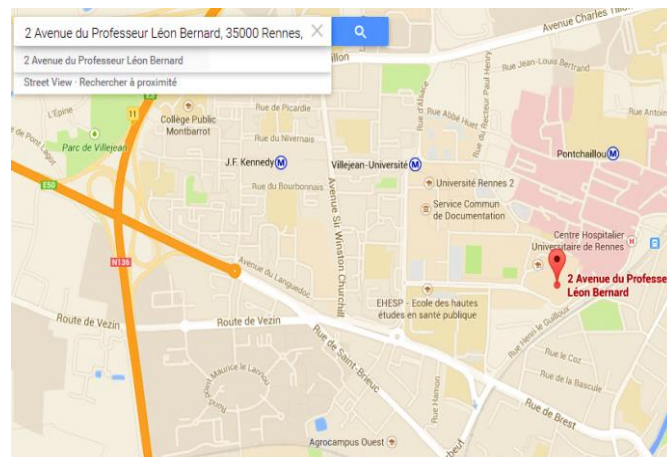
2 Avenue du Professeur Léon Bernard, 35000 Rennes,

2 Avenue du Professeur Léon Bernard

Street View · Rechercher à proximité

Avenue Charles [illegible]

Rue Jean-Louis Bertrand

Rue du Recteur Paul Henry

Rue Albert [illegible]

Rue d'Alsace

Rue de Picardie

Rue du Nivernais

Rue du Bourbonnais

L'Épine

Collège Public Montbarrot

Parc de Villejean

J.F. Kennedy

Villejean-Université

Pontchaillou

Université Rennes 2

Service Commun de Documentation

Centre Hospitalier Universitaire de Rennes

2 Avenue du Professe Léon Bernard

Avenue Sir Winston Churchill

Avenue du Languedoc

EHESP - Ecole des hautes études en santé publique

E50

N136

11

Route de Vezin

Route de Vezin

Rue de Saint-Brieuc

Rue Maurice le Lannou

Rue Henri le Guilloux

Rue de la Cochardière

Rue de la Bascule

Rue de Brest

Agrocampus Ouest